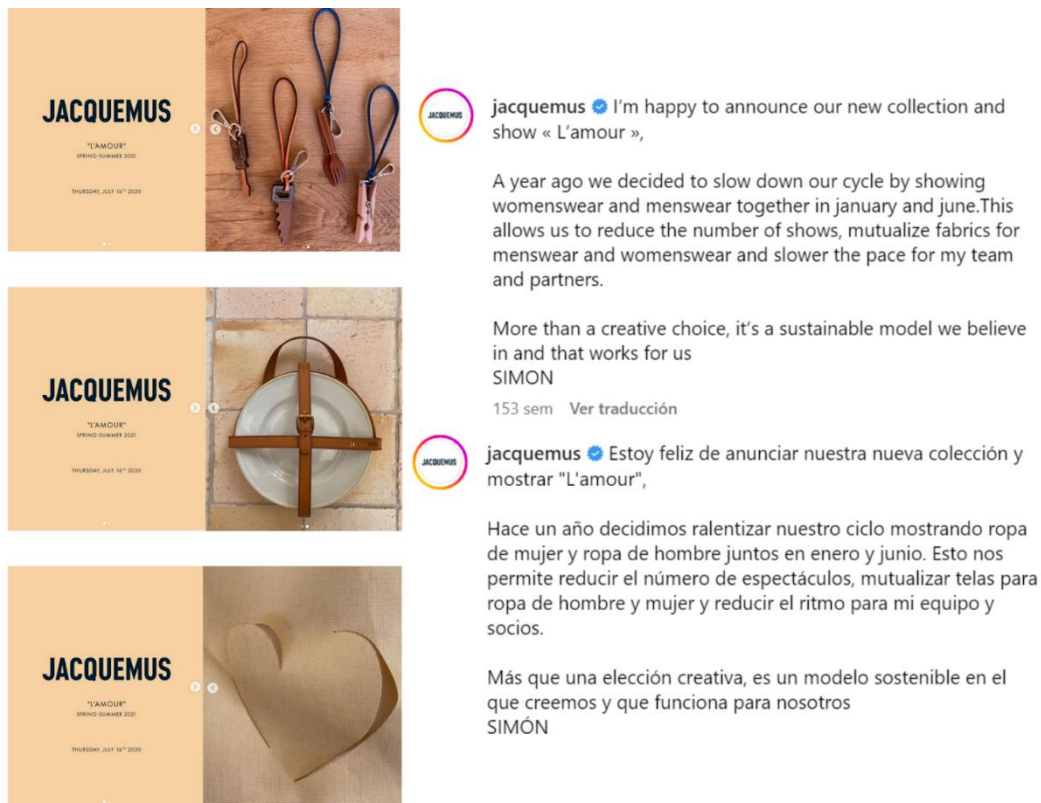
JACQUEMUS

"L'AMOUR"
SPRING-SUMMER 2021

THURSDAY, JULY 16TH 2020

JACQUEMUS

"L'AMOUR"
SPRING-SUMMER 2021

THURSDAY, JULY 16TH 2020

JACQUEMUS

"L'AMOUR"
SPRING-SUMMER 2021

THURSDAY, JULY 16TH 2020

JACQUEMUS

jacquemus I'm happy to announce our new collection and show « L'amour »,

A year ago we decided to slow down our cycle by showing womenswear and menswear together in january and june.This allows us to reduce the number of shows, mutualize fabrics for menswear and womenswear and slower the pace for my team and partners.

More than a creative choice, it's a sustainable model we believe in and that works for us
SIMON

153 sem Ver traducción

JACQUEMUS

jacquemus Estoy feliz de anunciar nuestra nueva colección y mostrar "L'amour",

Hace un año decidimos ralentizar nuestro ciclo mostrando ropa de mujer y ropa de hombre juntos en enero y junio. Esto nos permite reducir el número de espectáculos, mutualizar telas para ropa de hombre y mujer y reducir el ritmo para mi equipo y socios.

Más que una elección creativa, es un modelo sostenible en el que creemos y que funciona para nosotros
SIMÓN